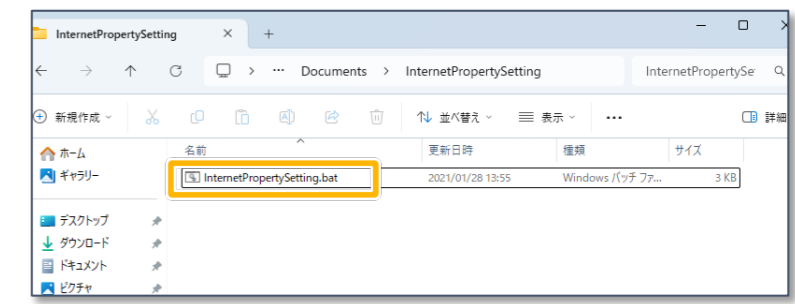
InternetPropertySetting ✕ +

– ☐ ✕

← → ↑ C ☐ > ··· Documents > InternetPropertySetting InternetPropertySe

新規作成 並べ替え 表示 ··· 詳細

ホーム 名前 更新日時 種類 サイズ

ギャラリー InternetPropertySetting.bat 2021/01/28 13:55 Windows バッチ ファ... 3 KB

デスクトップ

ダウンロード

ドキュメント

ピクチャ